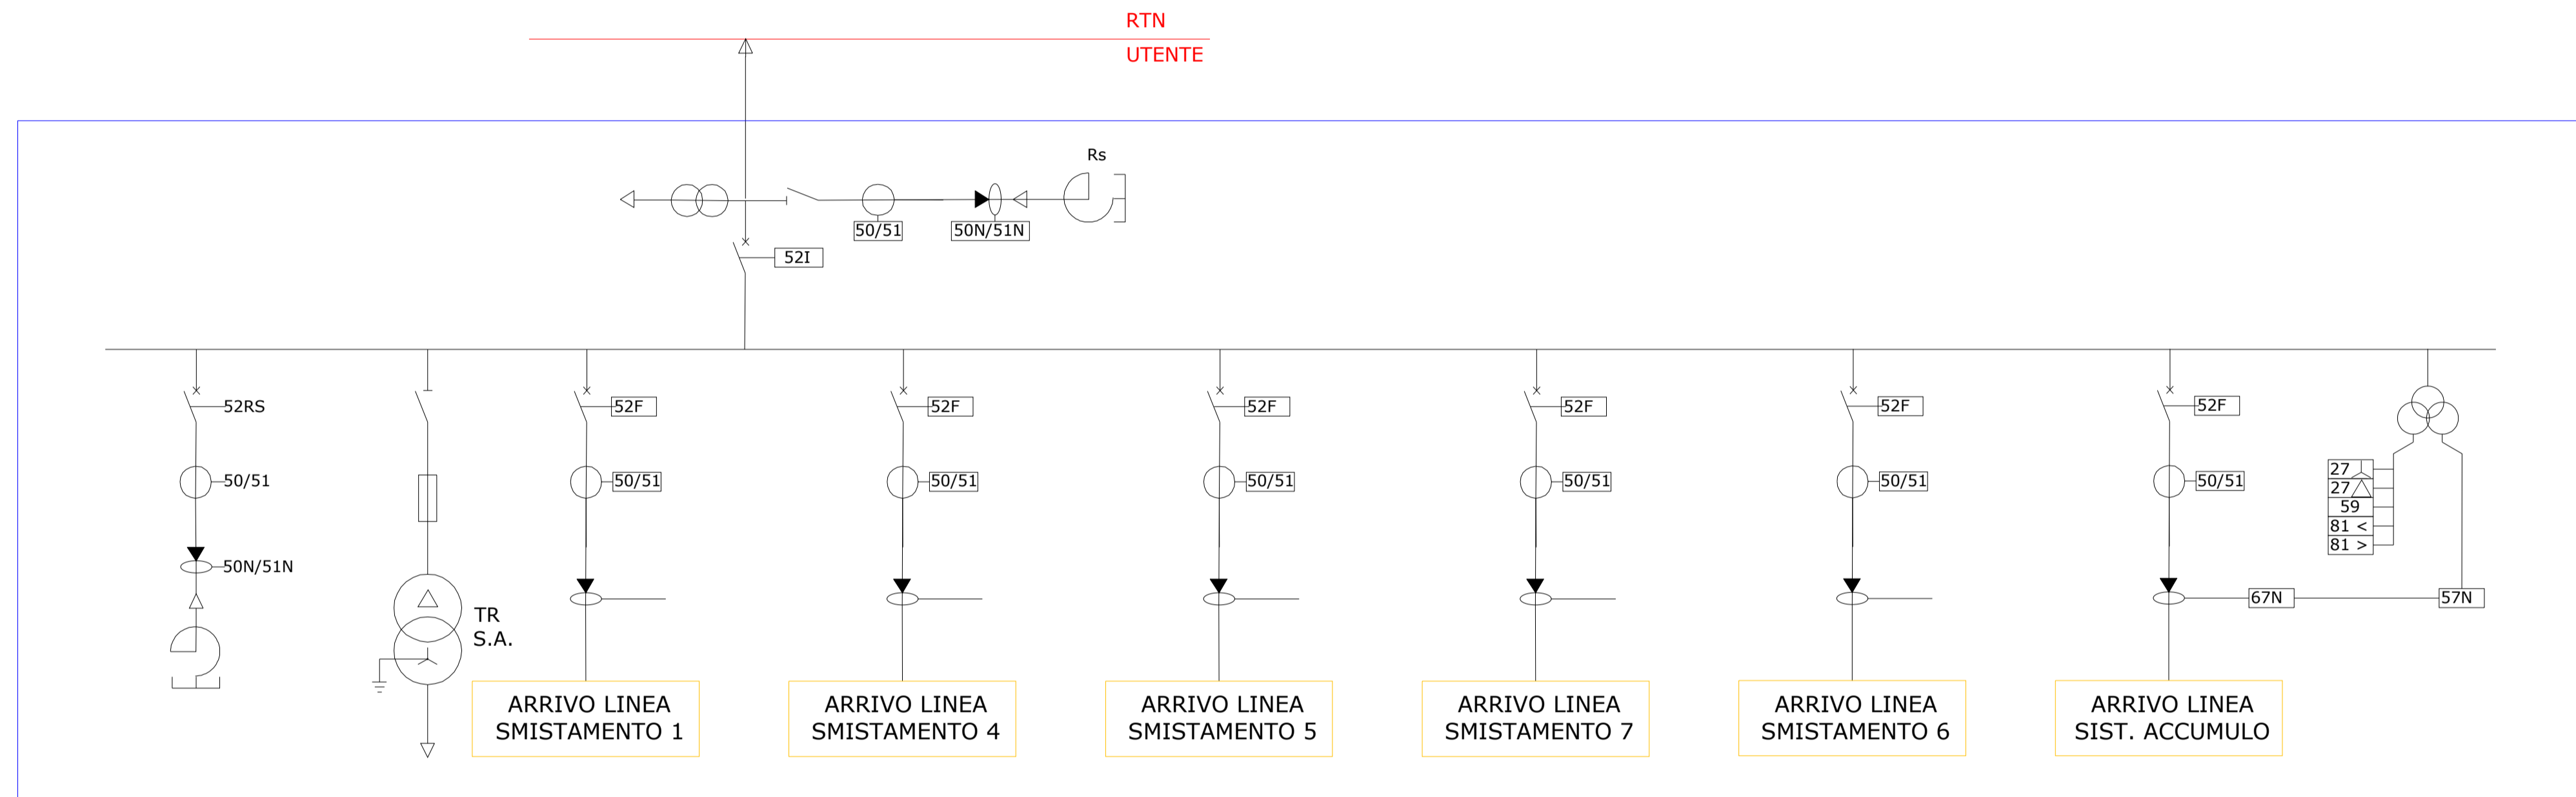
RTN
UTENTE

Rs

50/51

50N/51N

52I

52RS

50/51

50N/51N

TR
S.A.

52F

50/51

ARRIVO LINEA
SMISTAMENTO 1

52F

50/51

ARRIVO LINEA
SMISTAMENTO 4

52F

50/51

ARRIVO LINEA
SMISTAMENTO 5

52F

50/51

ARRIVO LINEA
SMISTAMENTO 7

52F

50/51

ARRIVO LINEA
SMISTAMENTO 6

52F

50/51

67N

ARRIVO LINEA
SIST. ACCUMULO

27 <
27
59
81 <
81 >

57N